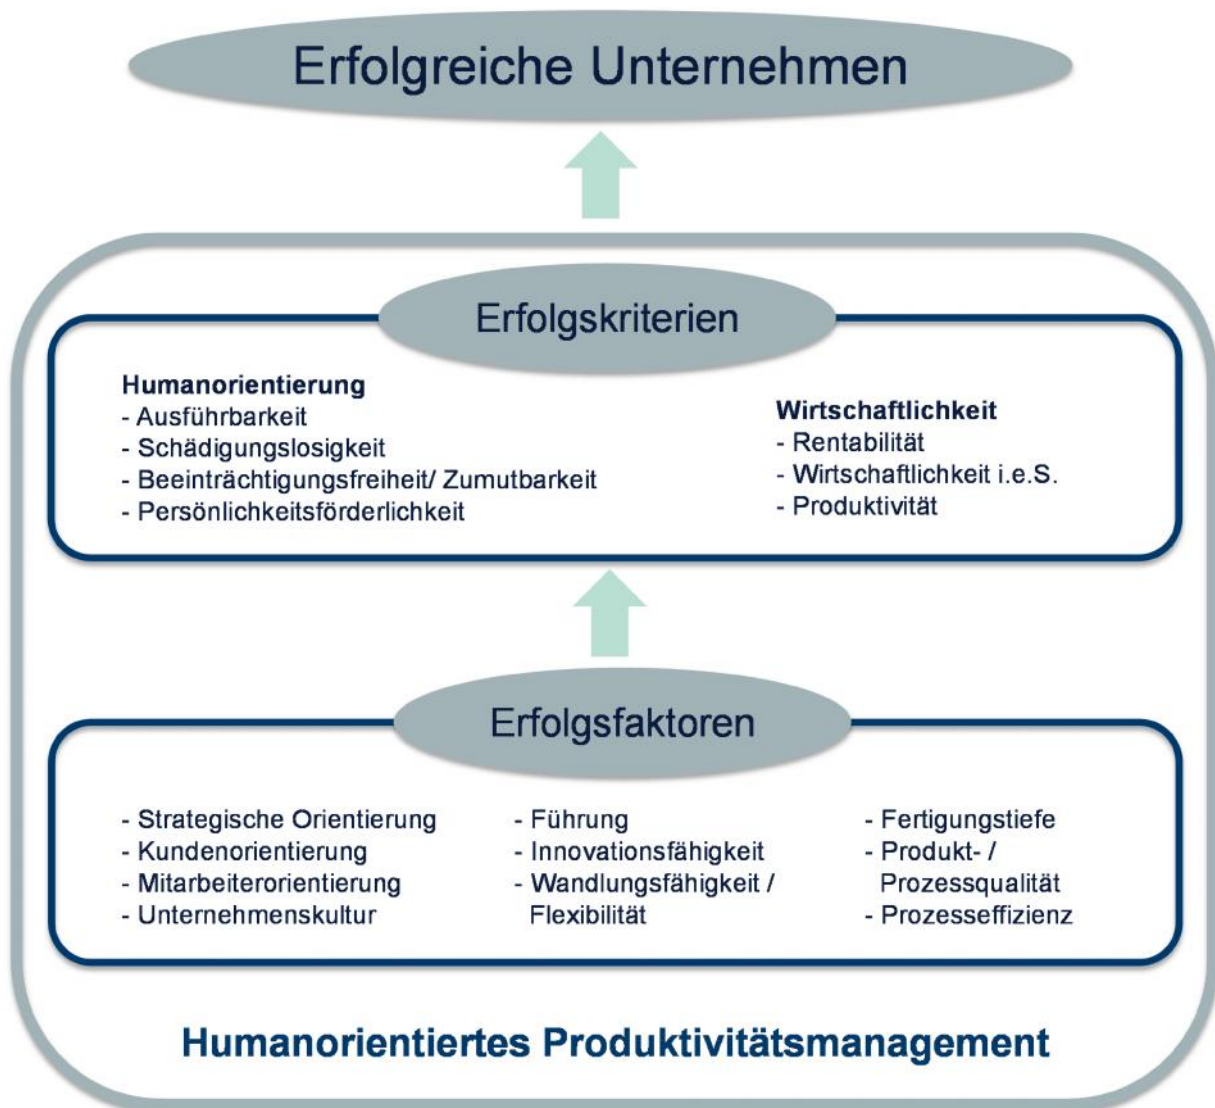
Erfolgreiche Unternehmen

Erfolgskriterien

Humanorientierung
- Ausführbarkeit
- Schädigungslosigkeit
- Beeinträchtigungsfreiheit/ Zumutbarkeit
- Persönlichkeitsförderlichkeit

Wirtschaftlichkeit
- Rentabilität
- Wirtschaftlichkeit i.e.S.
- Produktivität

Erfolgsfaktoren

- Strategische Orientierung
- Kundenorientierung
- Mitarbeiterorientierung
- Unternehmenskultur

- Führung
- Innovationsfähigkeit
- Wandlungsfähigkeit / Flexibilität

- Fertigungstiefe
- Produkt- / Prozessqualität
- Prozesseffizienz

Humanorientiertes Produktivitätsmanagement